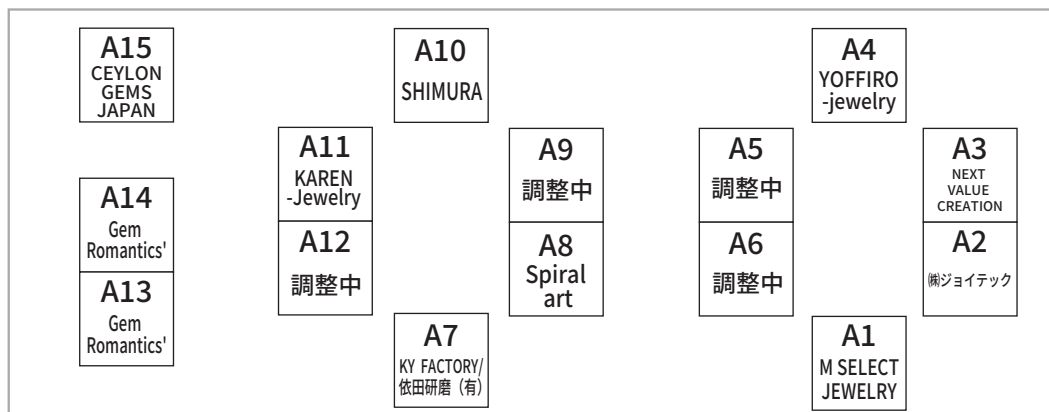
A15
CEYLON GEMS JAPAN

A10
SHIMURA

A4
YOFFIRO -jewelry

A14
Gem Romantics'

A13
Gem Romantics'

A11
KAREN -Jewelry

A12
調整中

A7
KY FACTORY/ 依田研磨（有）

A9
調整中

A8
Spiral art

A5
調整中

A6
調整中

A3
NEXT VALUE CREATION

A2
㈱ジョイテック

A1
M SELECT JEWELRY